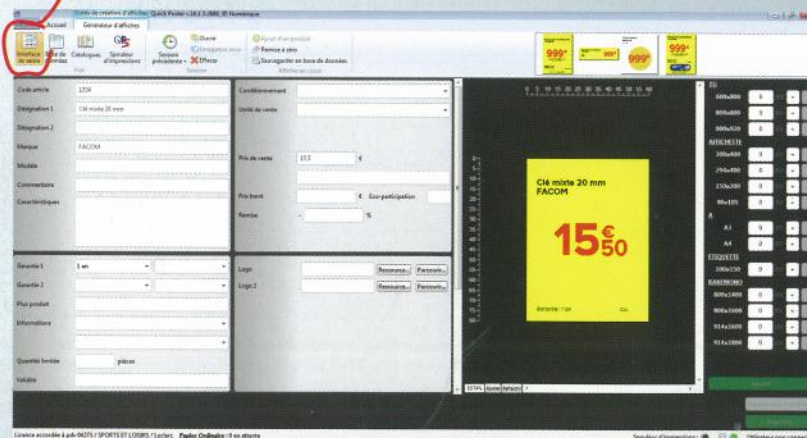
Accueil Générateur d'affiches
Outils de création d'affiches Quick Poster v.18.1.5 (MB) ID Numérique

Interface de saisie
Base de données
Catalogues
Spooler d'impressions
Saisies précédentes
Ouvrir
Enregistrer sous
Effacer
Ajout d'un produit
Remise à zéro
Sauvegarder en base de données

999€
999€
999€

Code article 1234
Désignation 1 Clé mixte 20 mm
Désignation 2
Marque FACOM
Modèle
Commentaire
Caractéristiques

Conditionnement
Unité de vente
Prix de vente 15.5 €
Prix barré € Eco-participation
Remise %

Garantie 1 1 an
Garantie 2
Plus produit
Informations
Quantité limitée pièces
Validité

Logo Ressource... Parcourir...
Logo 2 Ressource... Parcourir...

Clé mixte 20 mm
FACOM
15€50
Garantie : 1 an

Licence accordée à pdv 04275 / SPORTS ET LOISIRS / Leclerc Papier Ordinaire : 0 en attente